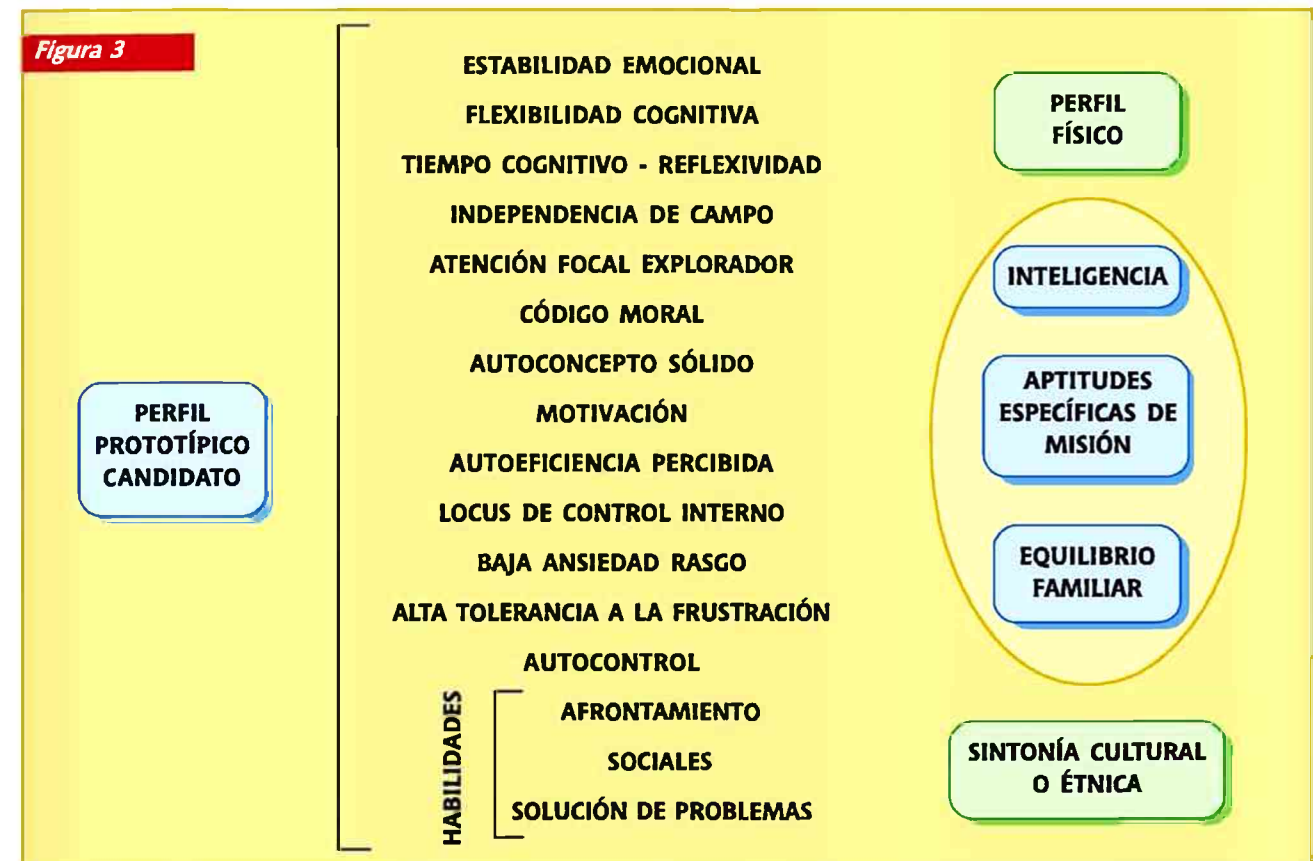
Figura 3

PERFIL PROTOTÍPICO CANDIDATO

ESTABILIDAD EMOCIONAL
FLEXIBILIDAD COGNITIVA
TIEMPO COGNITIVO - REFLEXIVIDAD
INDEPENDENCIA DE CAMPO
ATENCIÓN FOCAL EXPLORADOR
CÓDIGO MORAL
AUTOCONCEPTO SÓLIDO
MOTIVACIÓN
AUTOEFICIENCIA PERCIBIDA
LOCUS DE CONTROL INTERNO
BAJA ANSIEDAD RASGO
ALTA TOLERANCIA A LA FRUSTRACIÓN
AUTOCONTROL

HABILIDADES
AFRONTAMIENTO
SOCIALES
SOLUCIÓN DE PROBLEMAS

PERFIL FÍSICO

INTELIGENCIA

APTITUDES ESPECÍFICAS DE MISIÓN

EQUILIBRIO FAMILIAR

SINTONÍA CULTURAL O ÉTNICA